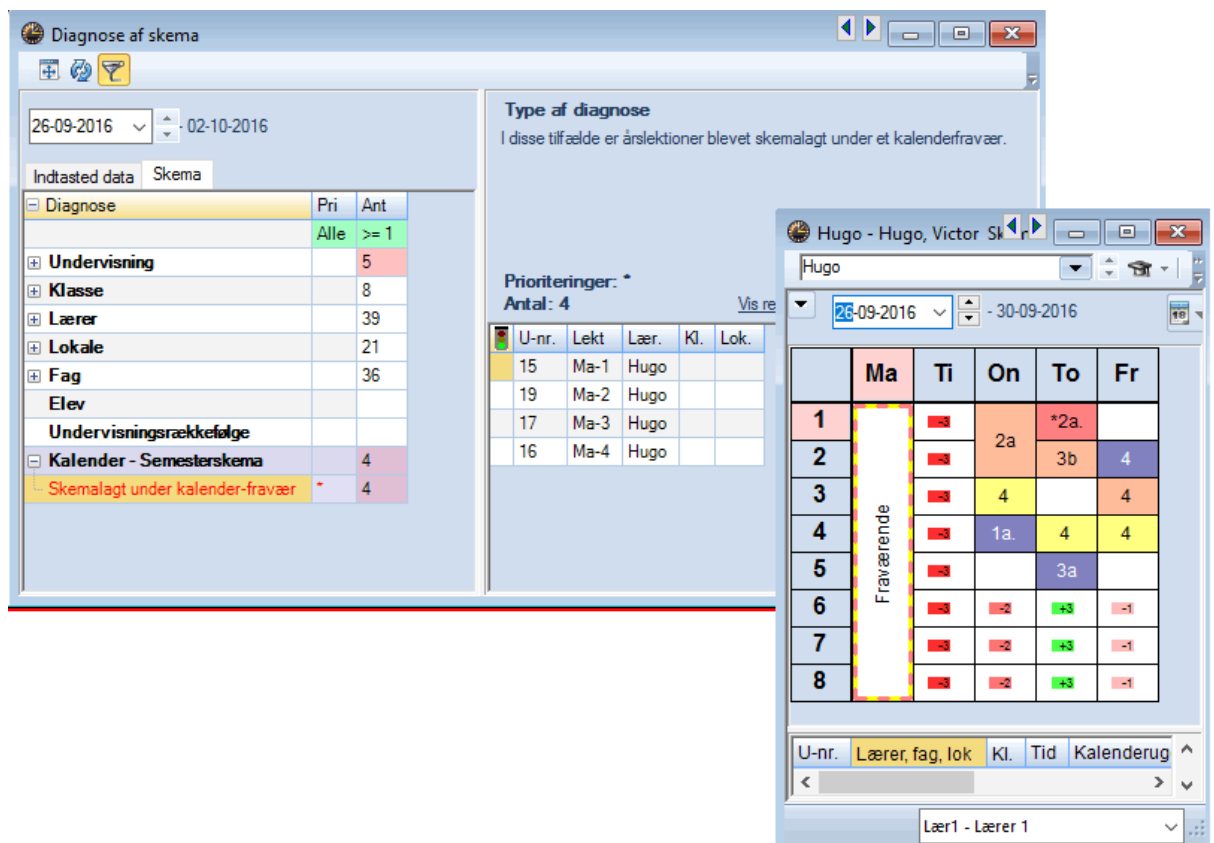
Diagnose af skema

26-09-2016 - 02-10-2016

Indtasted data | Skema

| Diagnose | Pri | Ant |
|---|---|---|
| | Alle | >= 1 |
| Undervisning | | 5 |
| Klasse | | 8 |
| Lærer | | 39 |
| Lokale | | 21 |
| Fag | | 36 |
| Elev | | |
| Undervisningsrækkefølge | | |
| Kalender - Semesterskema | | 4 |
| Skemalagt under kalender-fravær | * | 4 |

Type af diagnose
I disse tilfælde er årslektioner blevet skemalagt under et kalenderfravær.

Prioriteringer: *
Antal: 4
Vis re

| U-nr. | Lekt | Lær. | Kl. | Lok. |
|---|---|---|---|---|
| 15 | Ma-1 | Hugo | | |
| 19 | Ma-2 | Hugo | | |
| 17 | Ma-3 | Hugo | | |
| 16 | Ma-4 | Hugo | | |

Hugo - Hugo, Victor Sk

Hugo

26-09-2016 - 30-09-2016

| | Ma | Ti | On | To | Fr |
|---|---|---|---|---|---|
| 1 | Fraværende | -3 | 2a | *2a. | |
| 2 | | -3 | | 3b | 4 |
| 3 | | -3 | 4 | | 4 |
| 4 | | -3 | 1a. | 4 | 4 |
| 5 | | -3 | | 3a | |
| 6 | | -3 | -2 | +3 | -1 |
| 7 | | -3 | -2 | +3 | -1 |
| 8 | | -3 | -2 | +3 | -1 |

U-nr. | Lærer, fag, lok | Kl. | Tid | Kalenderug

Lær1 - Lærer 1